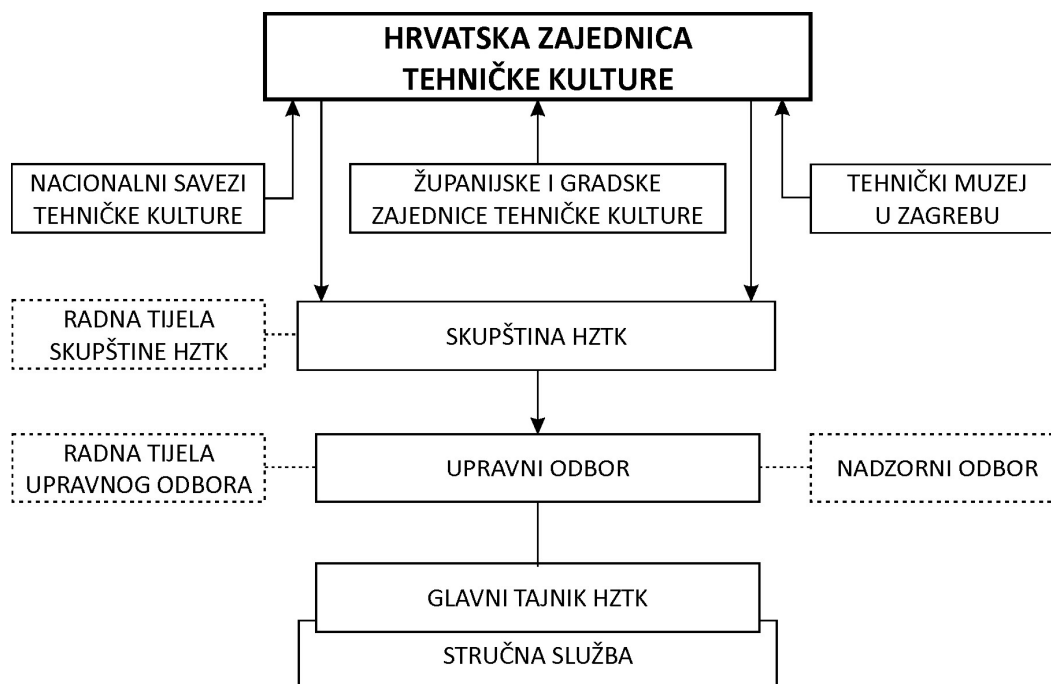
HRVATSKA ZAJEDNICA TEHNIČKE KULTURE

NACIONALNI SAVEZI TEHNIČKE KULTURE

ŽUPANIJSKE I GRADSKE ZAJEDNICE TEHNIČKE KULTURE

TEHNIČKI MUZEJ U ZAGREBU

RADNA TIJELA SKUPŠTINE HZTK

SKUPŠTINA HZTK

RADNA TIJELA UPRAVNOG ODBORA

UPRAVNI ODBOR

NADZORNI ODBOR

GLAVNI TAJNIK HZTK

STRUČNA SLUŽBA